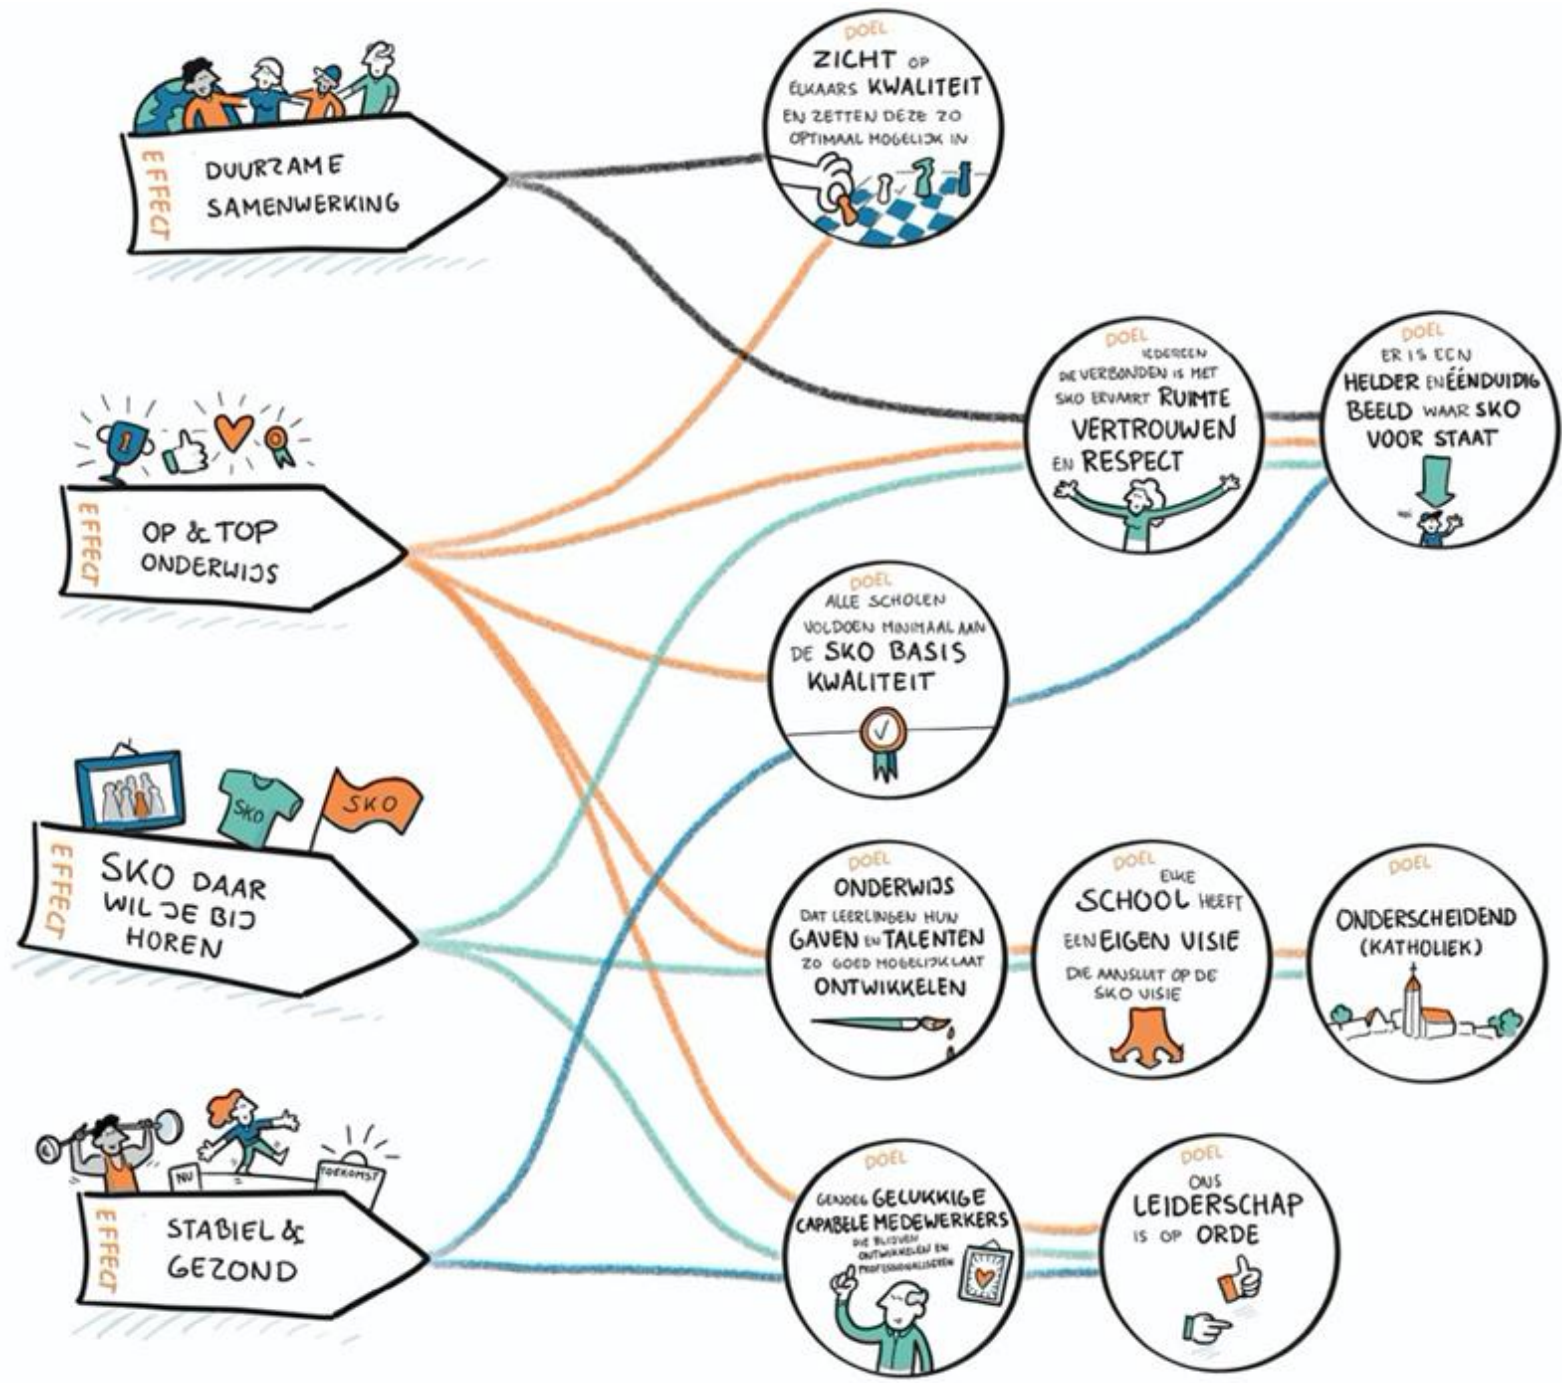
EFFECT
DUURZAME SAMENWERKING

DOEL
ZICHT OP ELKAARS KWALITEIT EN ZETTEN DEZE ZO OPTIMAAL MOGELIJK IN

EFFECT
OP & TOP ONDERWIJS

DOEL
IEDEREEN DIE VERBONDEN IS MET SKO ERVAART RUIMTE VERTROUWEN EN RESPECT

DOEL
ER IS EEN HELDER EN ÉÉNDUIDIG BEELD WAAR SKO VOOR STAAT

DOEL
ALLE SCHOLEN VOLDOEN MINIMAAL AAN DE SKO BASIS KWALITEIT

EFFECT
SKO DAAR WIL JE BIJ HOREN

SKO
SKO

DOEL
ONDERWIJS DAT LEERLINGEN HUN GAVEN EN TALENTEN ZO GOED MOGELIJK LAAT ONTWIKKELEN

DOEL
ELKE SCHOOL HEEFT EEN EIGEN VISIE DIE AANSLUIT OP DE SKO VISIE

DOEL
ONDERSCHEIDEND (KATHOLIEK)

NU
TOEKOMST

EFFECT
STABIEL & GEZOND

DOEL
GENOEG GELUKKIGE CAPABELE MEDEWERKERS DIE BLIJVEN ONTWIKKELEN EN PROFESSIONALISEREN

DOEL
ONS LEIDERSCHAP IS OP ORDE